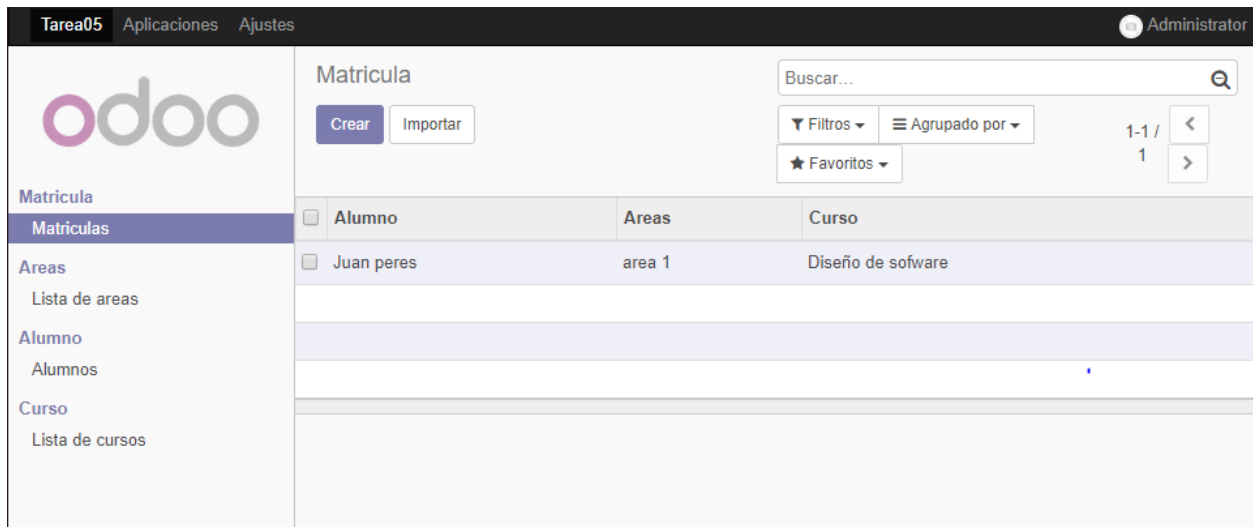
Tarea05 Aplicaciones Ajustes

Administrator

odoo

Matricula
Matriculas
Areas
Lista de areas
Alumno
Alumnos
Curso
Lista de cursos

Matricula

Crear Importar

Buscar...

Filtros ▾ Agrupado por ▾ Favoritos ▾

1-1 / 1

| Alumno | Areas | Curso |
|---|---|---|
| Juan peres | area 1 | Diseño de sofware |